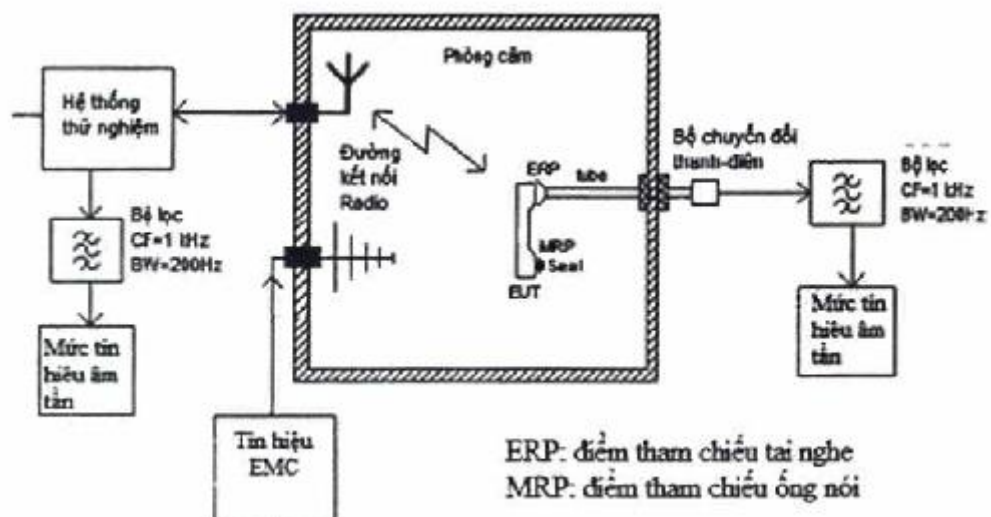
Phòng câm

Hệ thống thử nghiệm

Đường kết nối Radio

ERP

tube

MRP

Seal

EUT

Bộ chuyển đổi thanh-điện

Bộ lọc
CF=1 kHz
BW=200Hz

Bộ lọc
CF=1 kHz
BW=200Hz

Mức tín hiệu âm tần

Mức tín hiệu âm tần

Tín hiệu EMC

ERP: điểm tham chiếu tai nghe
MRP: điểm tham chiếu ống nói